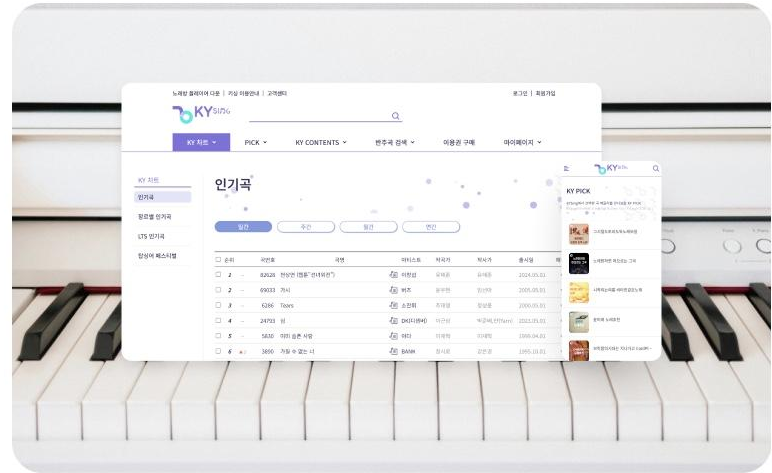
노래방 플레이어 다운 | 키싱 이용안내 | 고객센터

로그인 | 회원가입

KY sing

KY 차트 PICK KY CONTENTS 반주곡 검색 이용권 구매 마이페이지

KY 차트

인기곡

장르별 인기곡

LTS 인기곡

방송사 베스트셀

인기곡

일간 주간 월간 연간

| 순위 | | 곡번호 | 곡명 | 아티스트 | 작곡가 | 작사가 | 출시일 |
|---|---|---|---|---|---|---|---|
| 1 | - | 82028 | 천상연 (웹툰"신과함께"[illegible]) | 이창섭 | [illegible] | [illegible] | 2024.05.01 |
| 2 | - | 69033 | 가시 | 버즈 | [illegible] | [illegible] | 2005.05.01 |
| 3 | - | 5286 | Tears | 소찬휘 | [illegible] | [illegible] | 2000.05.01 |
| 4 | - | 24793 | 밤 | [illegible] | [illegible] | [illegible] | 2022.05.01 |
| 5 | - | 5630 | 이미 슬픈 사랑 | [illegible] | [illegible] | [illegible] | 1995.04.01 |
| 6 | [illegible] | 3890 | 거침 수 없는 너 | BAHM | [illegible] | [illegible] | 1995.01.01 |

KY sing

KY PICK

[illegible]